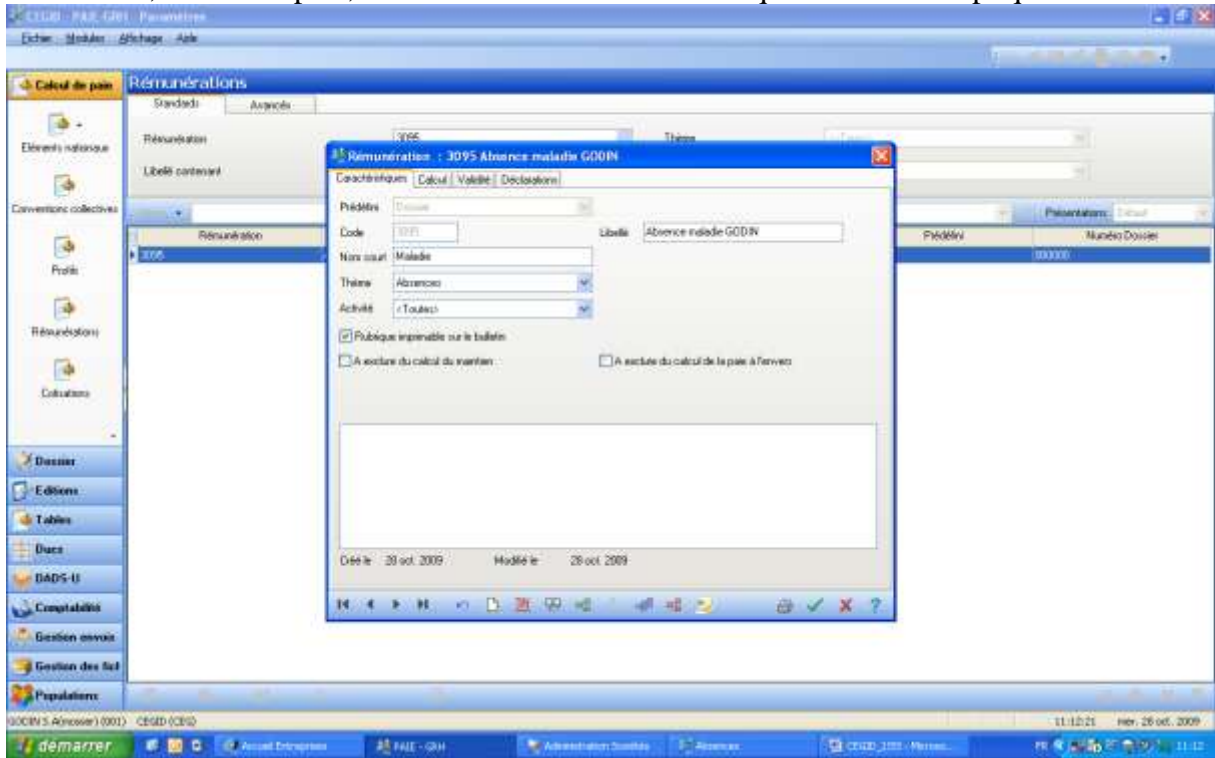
CEGID - PAIE-GRH - Paramètres
Fichier Modules Affichage Aide

Calcul de paie
Eléments nationaux
Conventions collectives
Profils
Rémunérations
Cotisations

Dossier
Editions
Tables
Ducs
DADS-U
Comptabilité
Gestion envois
Gestion des fichiers
Populations

Rémunérations
Standards Avancés
Rémunération 3095
Thème
Libellé contenant

Présentation: Défaut

| Rémunération | Prédéfini | Numéro Dossier |
|---|---|---|
| 3095 | | 000000 |

Rémunération : 3095 Absence maladie GODIN
Caractéristiques Calcul Validité Déclarations
Prédéfini Dossier
Code 3095
Libellé Absence maladie GODIN
Nom court Maladie
Thème Absences
Activité <Toutes>
Rubrique imprimable sur le bulletin
A exclure du calcul du maintien
A exclure du calcul de la paie à l'envers

Créé le 28 oct. 2009 Modifié le 28 oct. 2009

GODIN S.A(mosser) (001) CEGID (CEG)
11:12:21 mer. 28 oct. 2009

démarrer Accueil Entreprises PAIE - GRH Administration Société Absences CEGID_2005 - Microso... FR 11:12